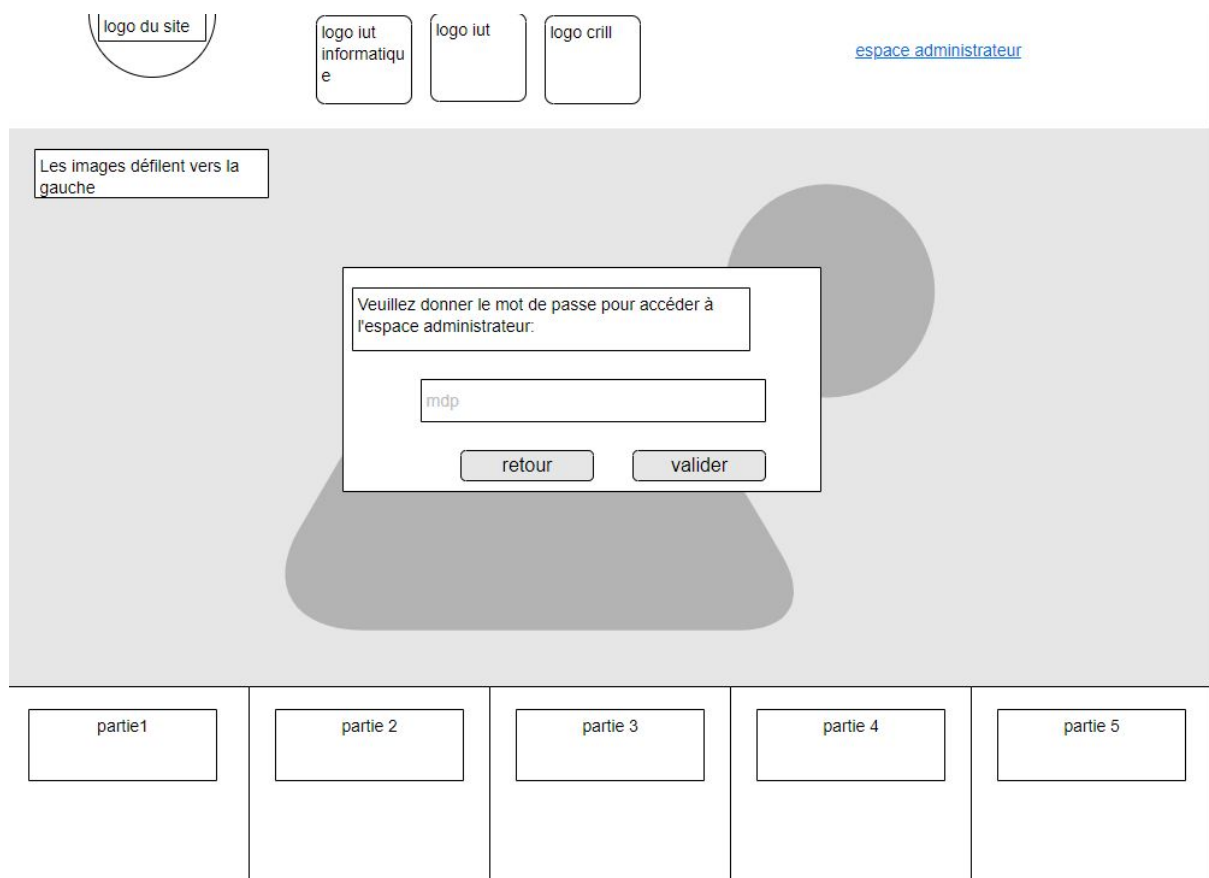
logo du site

logo iut informatique

logo iut

logo crill

espace administrateur

Les images défilent vers la gauche

Veuillez donner le mot de passe pour accéder à l'espace administrateur:

mdp

retour

valider

partie1

partie 2

partie 3

partie 4

partie 5